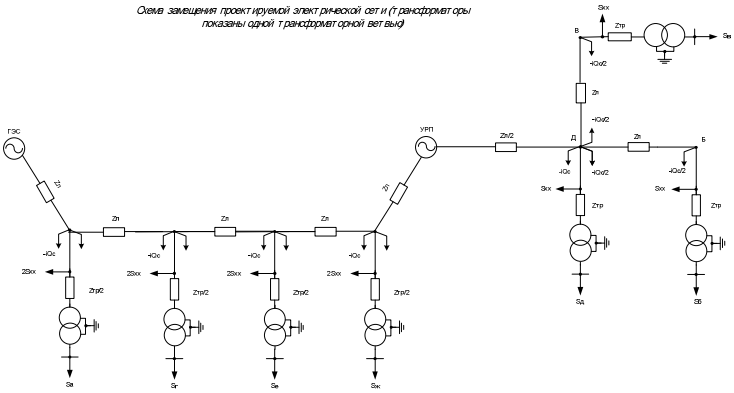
Схема замещения проектируемой электрической сети (трансформаторы показаны одной трансформаторной ветвью)

ГЭС
Zл
-jQc
2Sxx
Zтр/2
Sа
Zл
-jQc
2Sxx
Zтр/2
Sг
Zл
-jQc
2Sxx
Zтр/2
Sе
Zл
-jQc
2Sxx
Zтр/2
Sж
Zл
УРП
Zл/2
Д
-jQc
Sxx
-jQc/2
Zтр
Sд
Zл
-jQc/2
В
Sxx
Zтр
Sв
-jQc/2
Zл
Б
-jQc/2
Sxx
Zтр
Sб